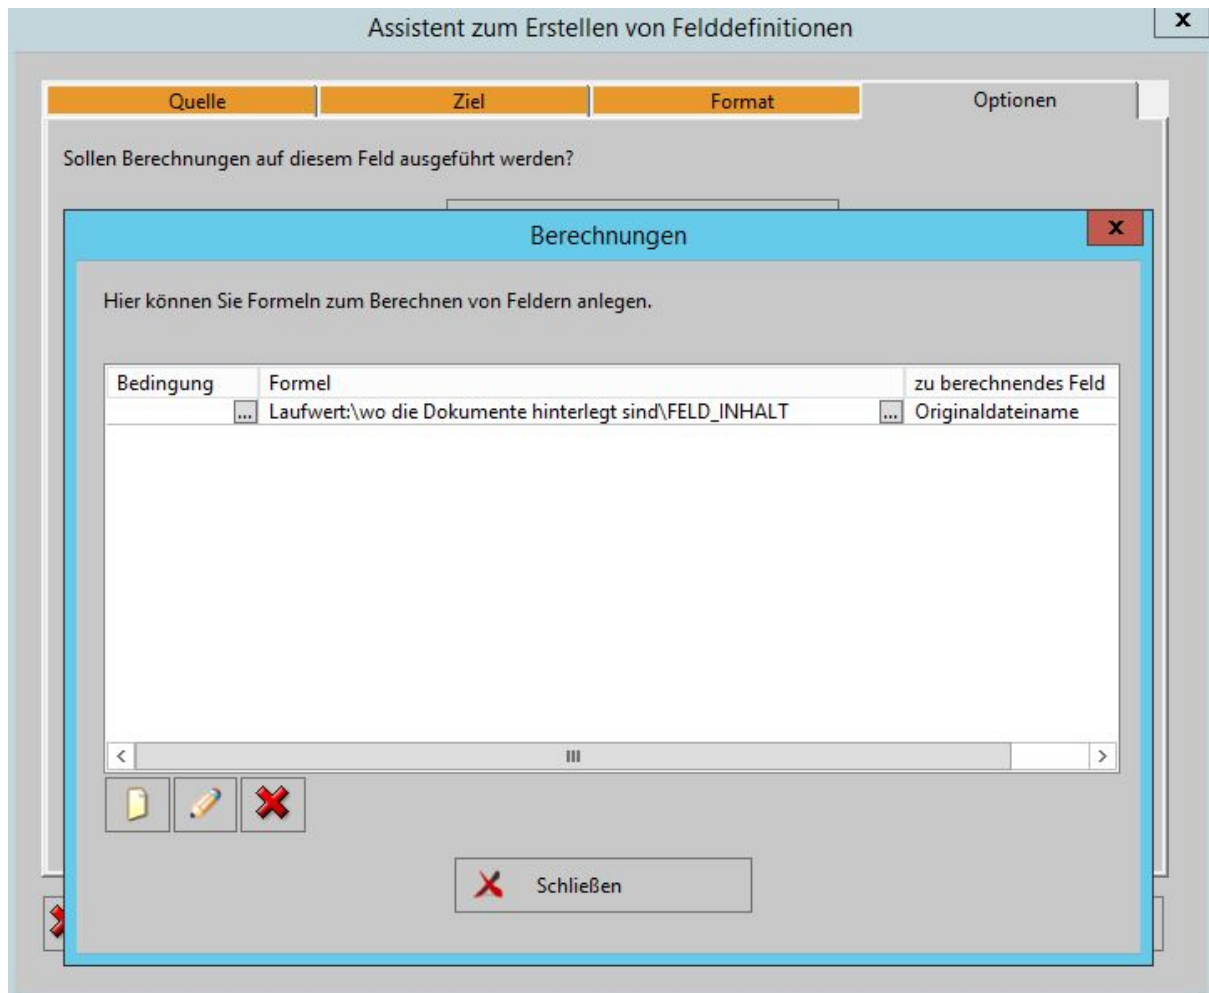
Assistent zum Erstellen von Felddefinitionen

x

Quelle | Ziel | Format | Optionen

Sollen Berechnungen auf diesem Feld ausgeführt werden?

Berechnungen

x

Hier können Sie Formeln zum Berechnen von Feldern anlegen.

| Bedingung | Formel | zu berechnendes Feld |
|---|---|---|
| ... | Laufwert:\wo die Dokumente hinterlegt sind\FELD_INHALT ... | Originaldateiname |

Schließen